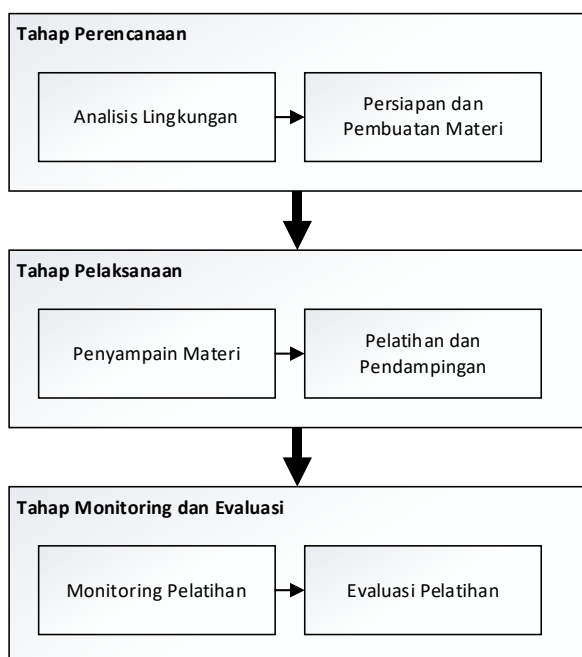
Tahap Perencanaan

Analisis Lingkungan

Persiapan dan Pembuatan Materi

Tahap Pelaksanaan

Penyampain Materi

Pelatihan dan Pendampingan

Tahap Monitoring dan Evaluasi

Monitoring Pelatihan

Evaluasi Pelatihan